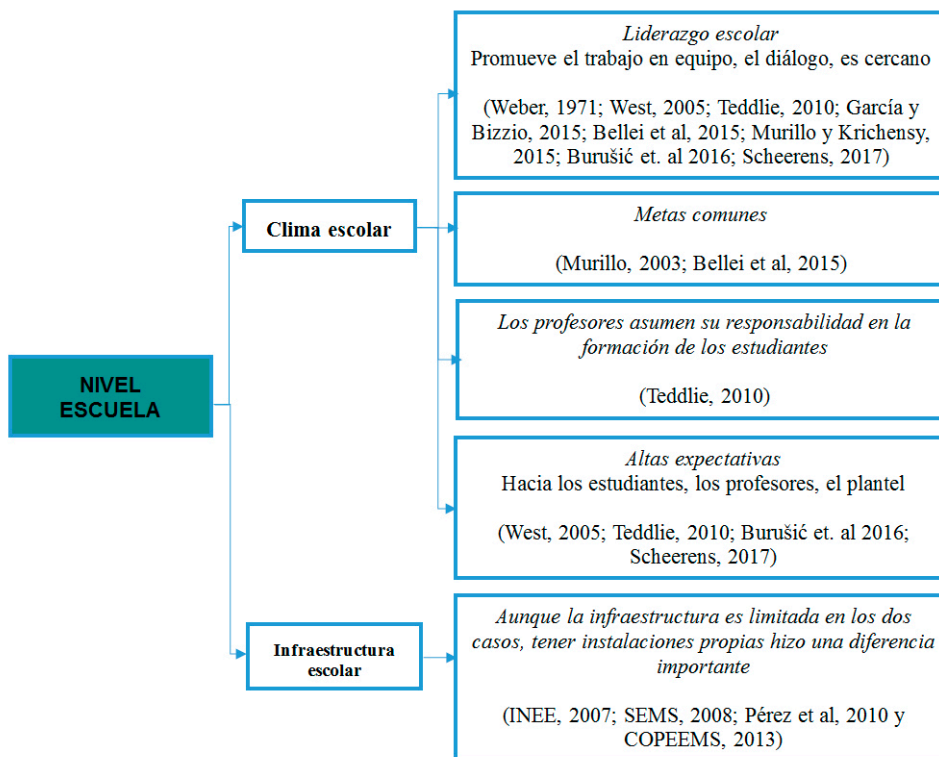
NIVEL ESCUELA

Clima escolar

Liderazgo escolar
Promueve el trabajo en equipo, el diálogo, es cercano

(Weber, 1971; West, 2005; Teddlie, 2010; García y Bizzio, 2015; Bellei et al, 2015; Murillo y Krichensy, 2015; Burušić et. al 2016; Scheerens, 2017)

Metas comunes

(Murillo, 2003; Bellei et al, 2015)

Los profesores asumen su responsabilidad en la formación de los estudiantes

(Teddlie, 2010)

Altas expectativas
Hacia los estudiantes, los profesores, el plantel

(West, 2005; Teddlie, 2010; Burušić et. al 2016; Scheerens, 2017)

Infraestructura escolar

Aunque la infraestructura es limitada en los dos casos, tener instalaciones propias hizo una diferencia importante

(INEE, 2007; SEMS, 2008; Pérez et al, 2010 y COPEEMS, 2013)